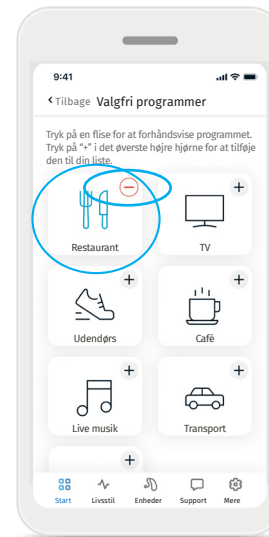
9:41

Tilbage Valgfri programmer

Tryk på en flise for at forhåndsvise programmet. Tryk på "+" i det øverste højre hjørne for at tilføje den til din liste.

Restaurant

+
TV

+
Udendørs

+
Café

+
Live musik

+
Transport

+

Start Livsstil Enheder Support Mere